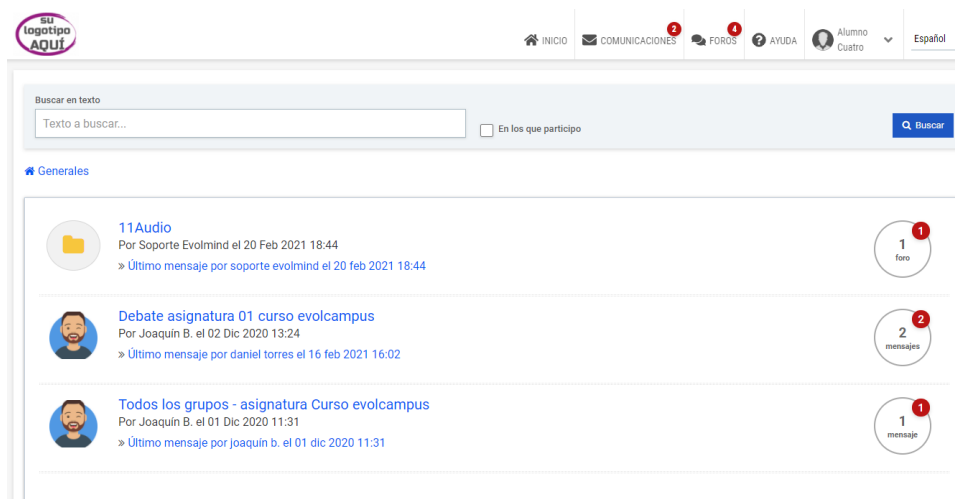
su logotipo AQUÍ

INICIO COMUNICACIONES 2 FOROS 4 AYUDA Alumno Cuatro Español

Buscar en texto

Texto a buscar...

En los que participo

Buscar

Generales

11Audio

Por Soporte Evolmind el 20 Feb 2021 18:44

» Último mensaje por soporte evolmind el 20 feb 2021 18:44

1 1 foro

Debate asignatura 01 curso evolcampus

Por Joaquin B. el 02 Dic 2020 13:24

» Último mensaje por daniel torres el 16 feb 2021 16:02

2 2 mensajes

Todos los grupos - asignatura Curso evolcampus

Por Joaquin B. el 01 Dic 2020 11:31

» Último mensaje por joaquín b. el 01 dic 2020 11:31

1 1 mensaje